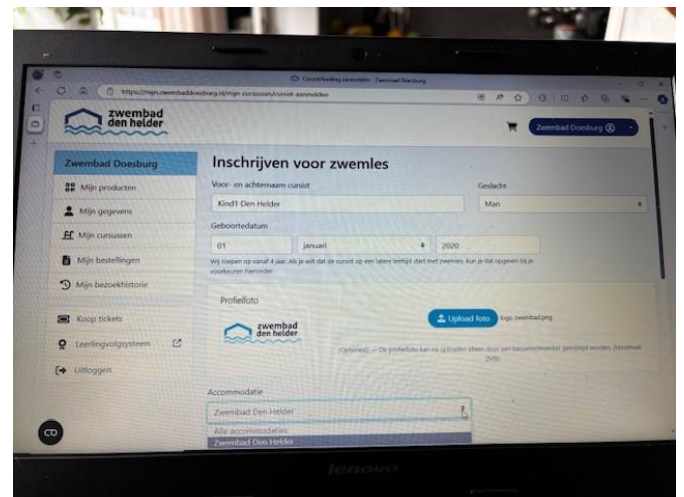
Cursusboeking aanmelden - Zwembad Doesburg

https://mijn.zwembaddoesburg.nl/mijn-cursussen/cursist-aanmelden

zwembad den helder

Zwembad Doesburg

Zwembad Doesburg

Mijn producten

Mijn gegevens

Mijn cursussen

Mijn bestellingen

Mijn bezoekhistorie

Koop tickets

Leerlingvolgsysteem

Uitloggen

Inschrijven voor zwemles

Voor- en achternaam cursist

Kind1 Den Helder

Geslacht

Man

Geboortedatum

01

januari

2020

Wij roepen op vanaf 4 jaar. Als je wilt dat de cursist op een latere leeftijd start met zwemles, kun je dat opgeven bij je voorkeuren hieronder.

Profielfoto

zwembad den helder

Upload foto

logo zwembad.png

(Optioneel) — De profielfoto kan na uploaden alleen door een kassamedewerker gewijzigd worden. (Maximaal 2MB)

Accommodatie

Zwembad Den Helder

Alle accommodaties

Zwembad Den Helder

lenovo